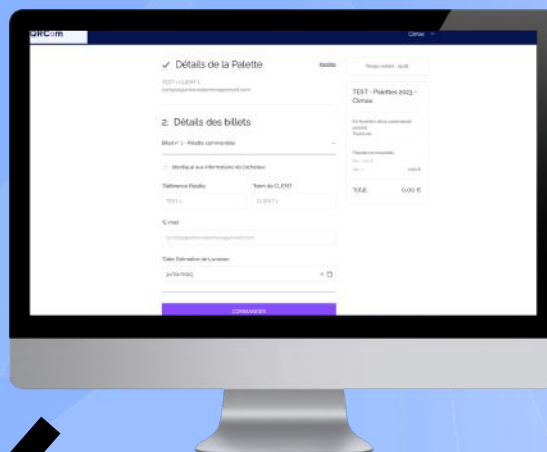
QRCom

Clémat

✓ Détails de la Palette

Modifier

TEST | CLIENT 1

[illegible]

2. Détails des billets

Billet n° 1 - Palette commandée

Identique aux informations de l'acheteur

Référence Palette

Nom du CLIENT

TEST 1

CLIENT 1

E-mail

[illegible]

Date Estimative de Livraison

30/01/2023

COMMANDER

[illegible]

TEST - Palettes 2023 - Climax

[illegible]

Palette commandée

TOTAL

0,00 €